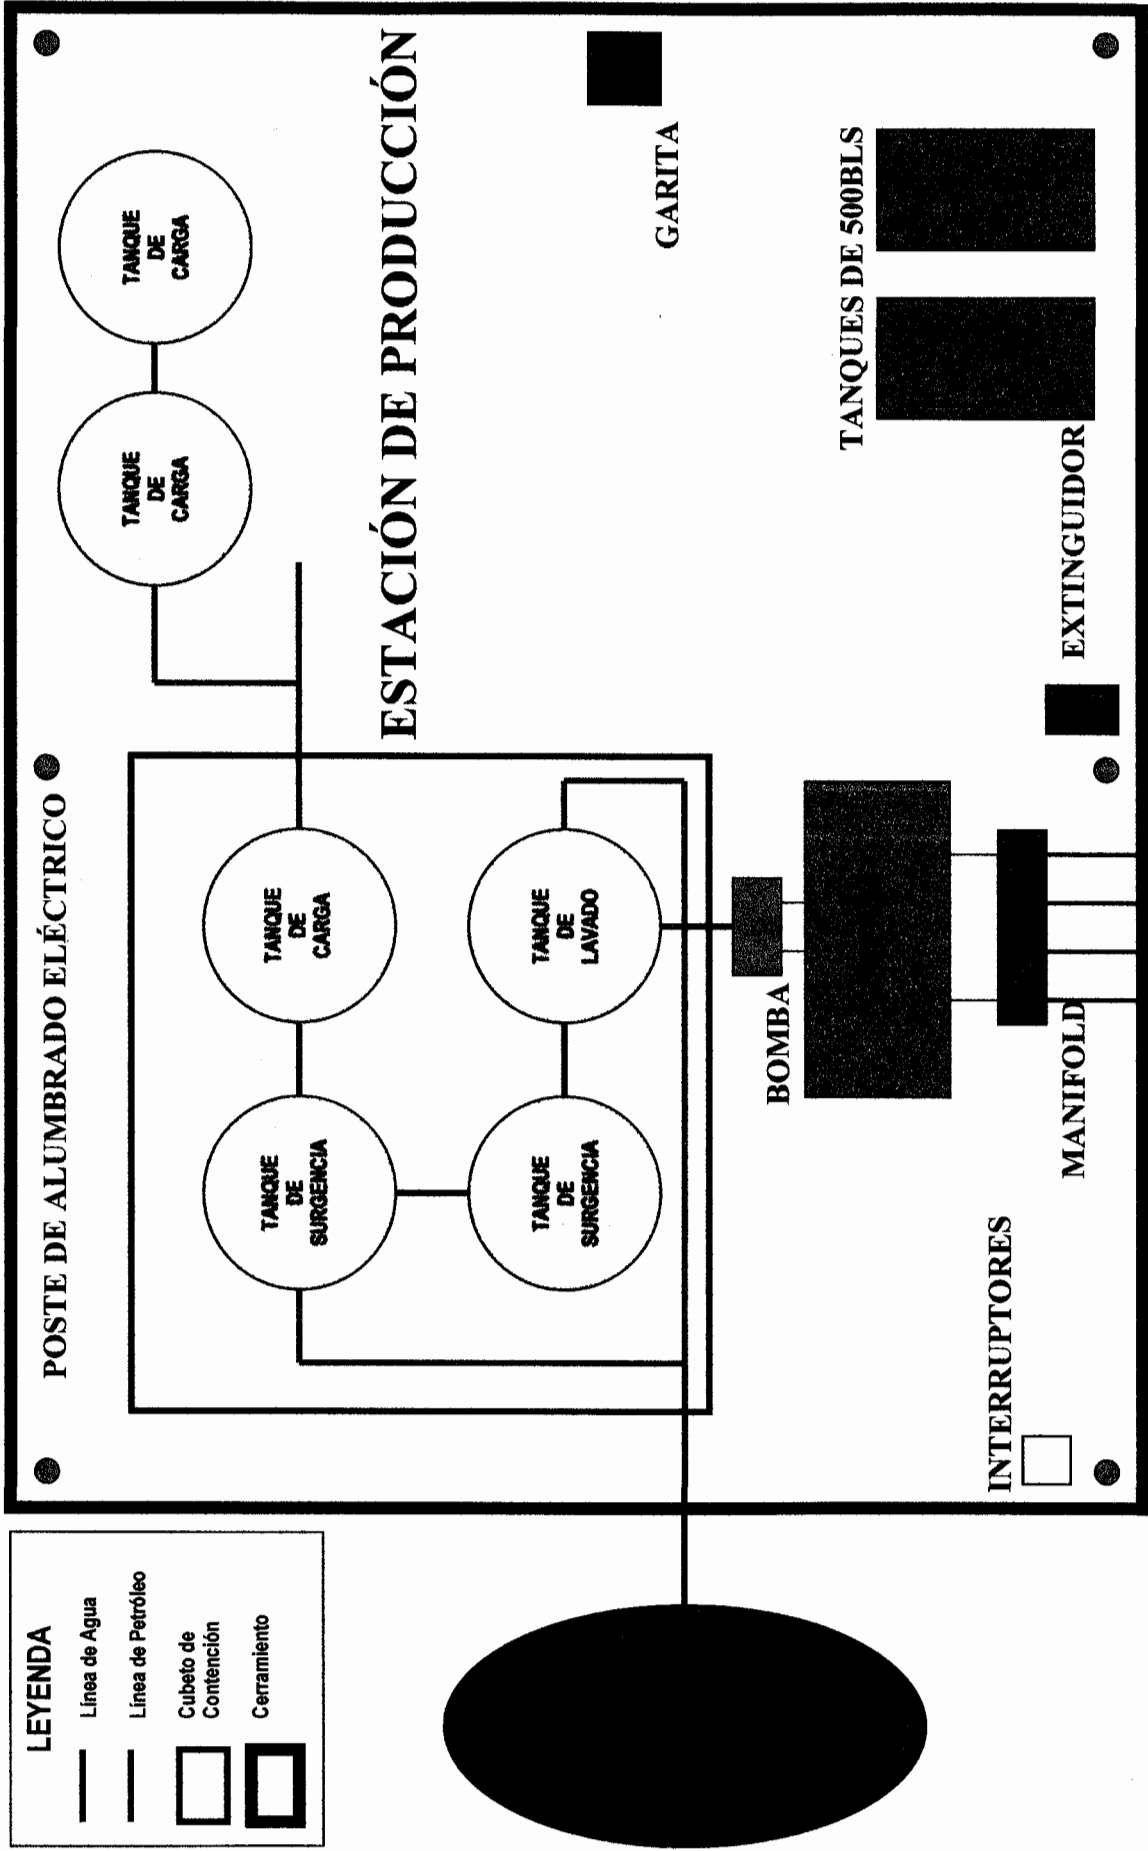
ESTACIÓN DE PRODUCCIÓN

TANQUE DE CARGA

TANQUE DE CARGA

GARITA

TANQUES DE 500BLS

EXTINGUIDOR

POSTE DE ALUMBRADO ELÉCTRICO

TANQUE DE CARGA

TANQUE DE LAVADO

TANQUE DE SURGENCIA

TANQUE DE SURGENCIA

BOMBA

MANIFOLD

INTERRUPTORES

LEYENDA

Línea de Agua

Línea de Petróleo

Cubeto de Contención

Cerramiento